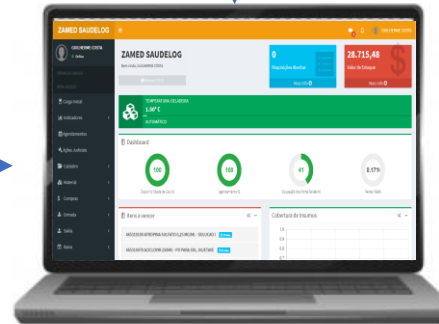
ZAMED SAUDELOG
ZAMED SAUDELOG
0
Requisições Abertas
28.715,48
Saldo de Estoque
TEMPERATURA CELADEIRA
3,90° C
AUTOMÁTICO
Dashboard
100
100
41
8,17%
Itens a vencer
Cobertura de Insumos
Cargo Inicial
Indicadores
Agendamentos
Ações Judiciais
Cadastro
Material
Compras
Entrada
Saída
Busca